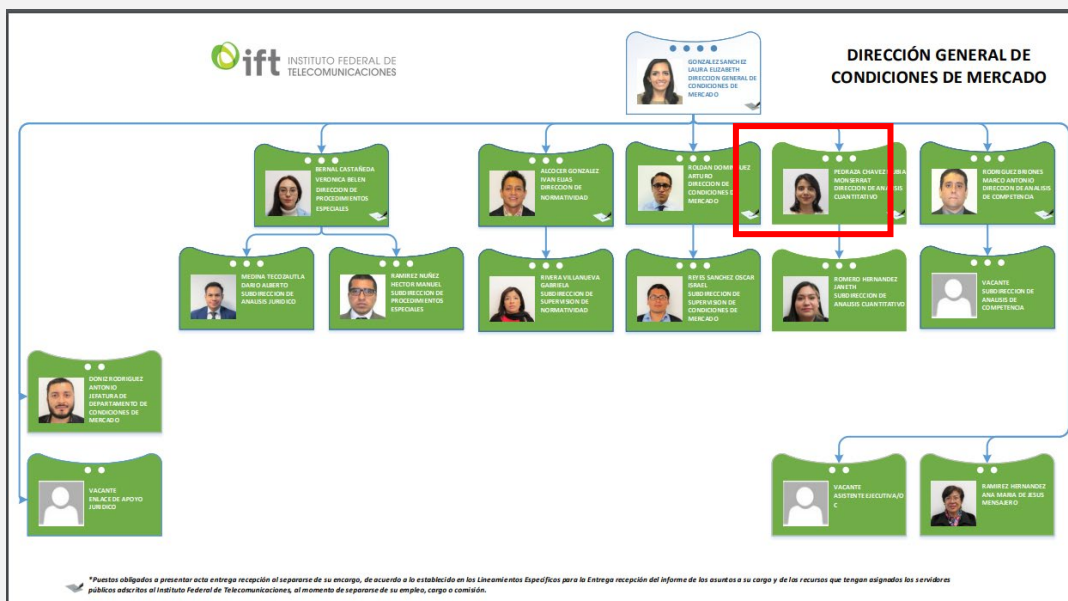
ift INSTITUTO FEDERAL DE TELECOMUNICACIONES

DIRECCIÓN GENERAL DE CONDICIONES DE MERCADO

GONZALEZ SANCHEZ LAURA ELIZABETH DIRECCION GENERAL DE CONDICIONES DE MERCADO

BERNAL CASTAÑEDA VERONICA BELEN DIRECCION DE PROCEDIMIENTOS ESPECIALES

ALCOCER GONZALEZ IVAN ELIAS DIRECCION DE NORMATIVIDAD

ROLDAN DOMINGUEZ ARTURO DIRECCION DE CONDICIONES DE MERCADO

PEDRAZA CHAVEZ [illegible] MONSERRAT DIRECCION DE ANALISIS CUANTITATIVO

RODRIGUEZ BRIONES MARCO ANTONIO DIRECCION DE ANALISIS DE COMPETENCIA

MEDINA TECOZAUTLA DARIO ALBERTO SUBDIRECCION DE ANALISIS JURIDICO

RAMIREZ NUÑEZ HECTOR MANUEL SUBDIRECCION DE PROCEDIMIENTOS ESPECIALES

RIVERA VILLANUEVA GABRIELA SUBDIRECCION DE SUPERVISION DE NORMATIVIDAD

REYES SANCHEZ OSCAR ISRAEL SUBDIRECCION DE SUPERVISION DE CONDICIONES DE MERCADO

ROMERO HERNANDEZ JANETH SUBDIRECCION DE ANALISIS CUANTITATIVO

VACANTE SUBDIRECCION DE ANALISIS DE COMPETENCIA

DONIZ RODRIGUEZ ANTONIO JEFATURA DE DEPARTAMENTO DE CONDICIONES DE MERCADO

VACANTE ENLACE DE APOYO JURIDICO

VACANTE ASISTENTE EJECUTIVA/O C

RAMIREZ HERNANDEZ ANA MARIA DE JESUS MENSAJERO

*Puestos obligados a presentar acta entrega recepción al separarse de su encargo, de acuerdo a lo establecido en los Lineamientos Específicos para la Entrega recepción del informe de los asuntos a su cargo y de los recursos que tengan asignados los servidores públicos adscritos al Instituto Federal de Telecomunicaciones, al momento de separarse de su empleo, cargo o comisión.